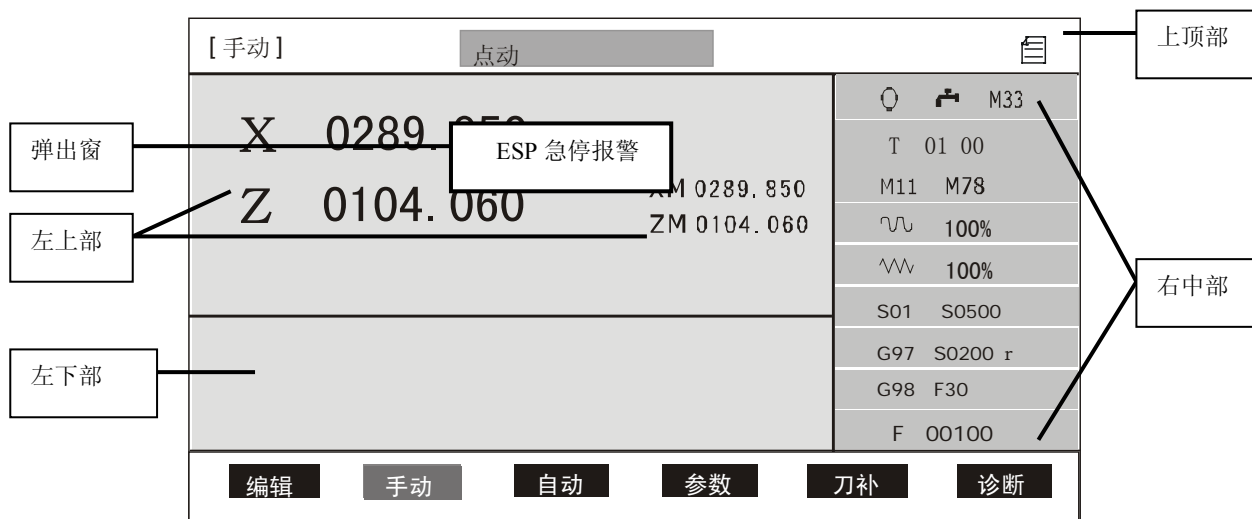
[手动]

点动

上顶部

M33

弹出窗

X 0289.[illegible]

ESP 急停报警

T 01 00

Z 0104.060

XM 0289.850

ZM 0104.060

M11 M78

左上部

100%

100%

右中部

S01 S0500

G97 S0200 r

左下部

G98 F30

F 00100

编辑

手动

自动

参数

刀补

诊断